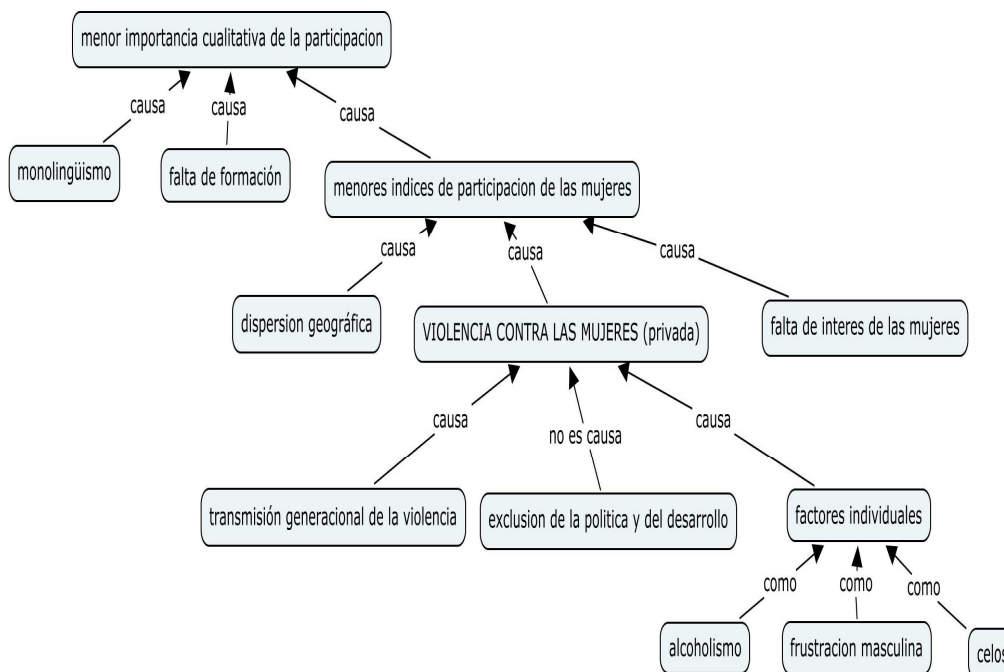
menor importancia cualitativa de la participacion

causa

causa

causa

monolingüismo

falta de formación

menores indices de participacion de las mujeres

causa

causa

causa

dispersion geográfica

VIOLENCIA CONTRA LAS MUJERES (privada)

falta de interes de las mujeres

causa

no es causa

causa

transmisión generacional de la violencia

exclusion de la politica y del desarrollo

factores individuales

como

como

como

alcoholismo

frustracion masculina

celos